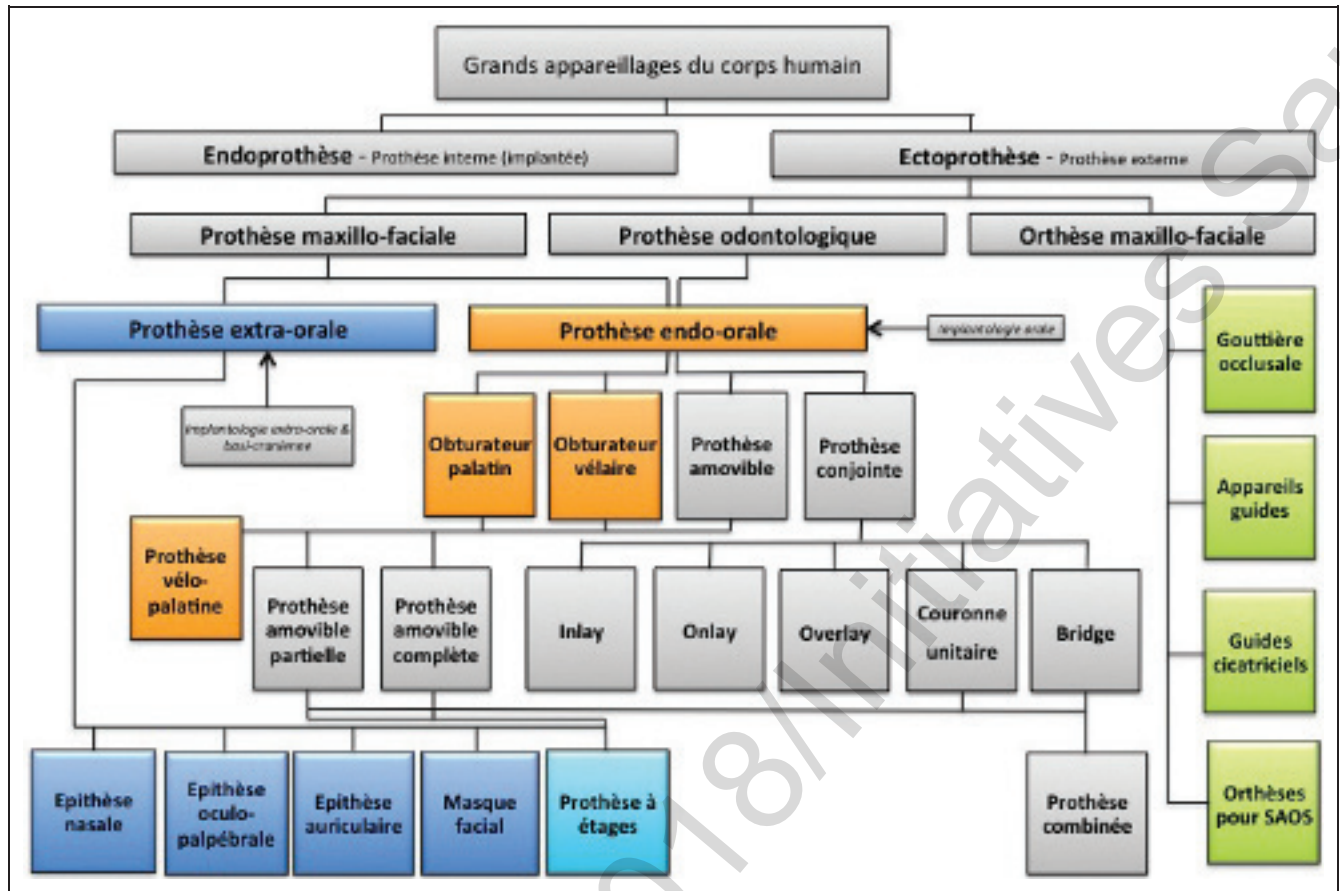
Grands appareillages du corps humain

Endoprothèse - Prothèse interne (implantée)

Ectoprothèse - Prothèse externe

Prothèse maxillo-faciale

Prothèse odontologique

Orthèse maxillo-faciale

Prothèse extra-orale

Prothèse endo-orale

Implantologie orale

Implantologie extra-orale & basi-crânienne

Obturateur palatin

Obturateur vélaire

Prothèse amovible

Prothèse conjointe

Gouttière occlusale

Appareils guides

Guides cicatriciels

Orthèses pour SAOS

Prothèse vélo-palatine

Prothèse amovible partielle

Prothèse amovible complète

Inlay

Onlay

Overlay

Couronne unitaire

Bridge

Epithèse nasale

Epithèse oculo-palpébrale

Epithèse auriculaire

Masque facial

Prothèse à étages

Prothèse combinée

2018/Initiatives Sa